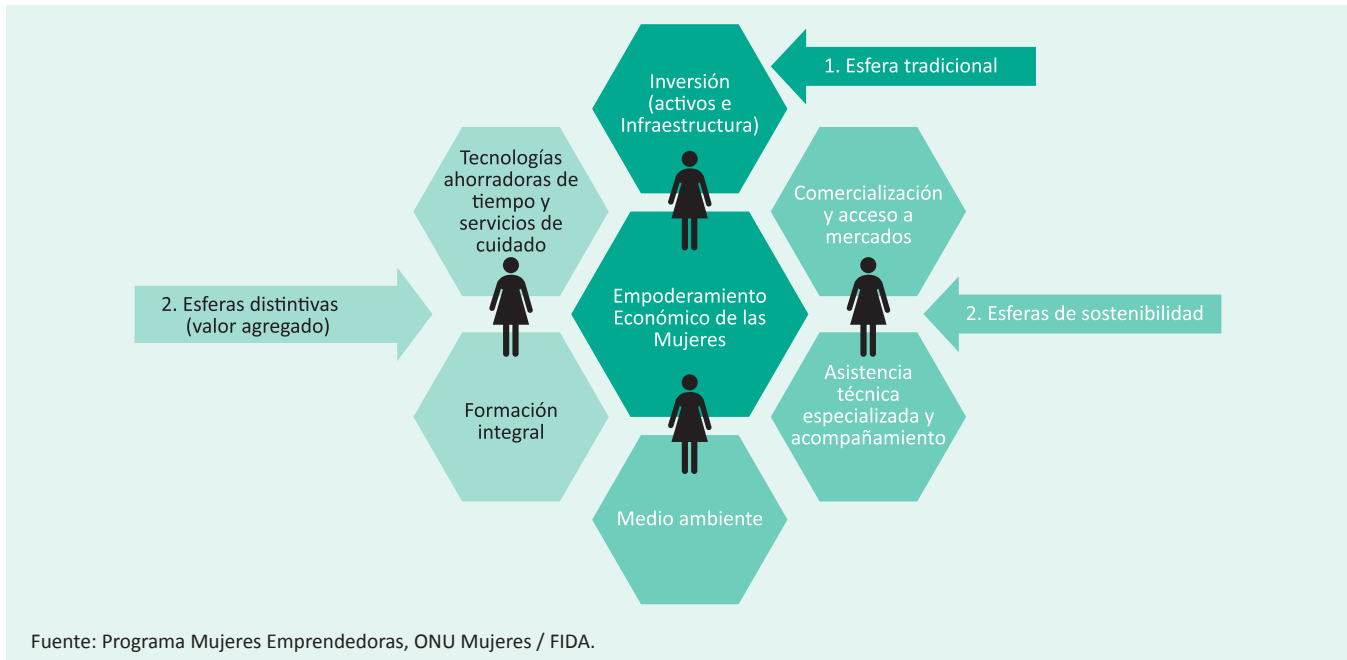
Inversión (activos e Infraestructura)

1. Esfera tradicional

Tecnologías ahorradoras de tiempo y servicios de cuidado

Comercialización y acceso a mercados

2. Esferas distintivas (valor agregado)

Empoderamiento Económico de las Mujeres

2. Esferas de sostenibilidad

Asistencia técnica especializada y acompañamiento

Formación integral

Medio ambiente

Fuente: Programa Mujeres Emprendedoras, ONU Mujeres / FIDA.